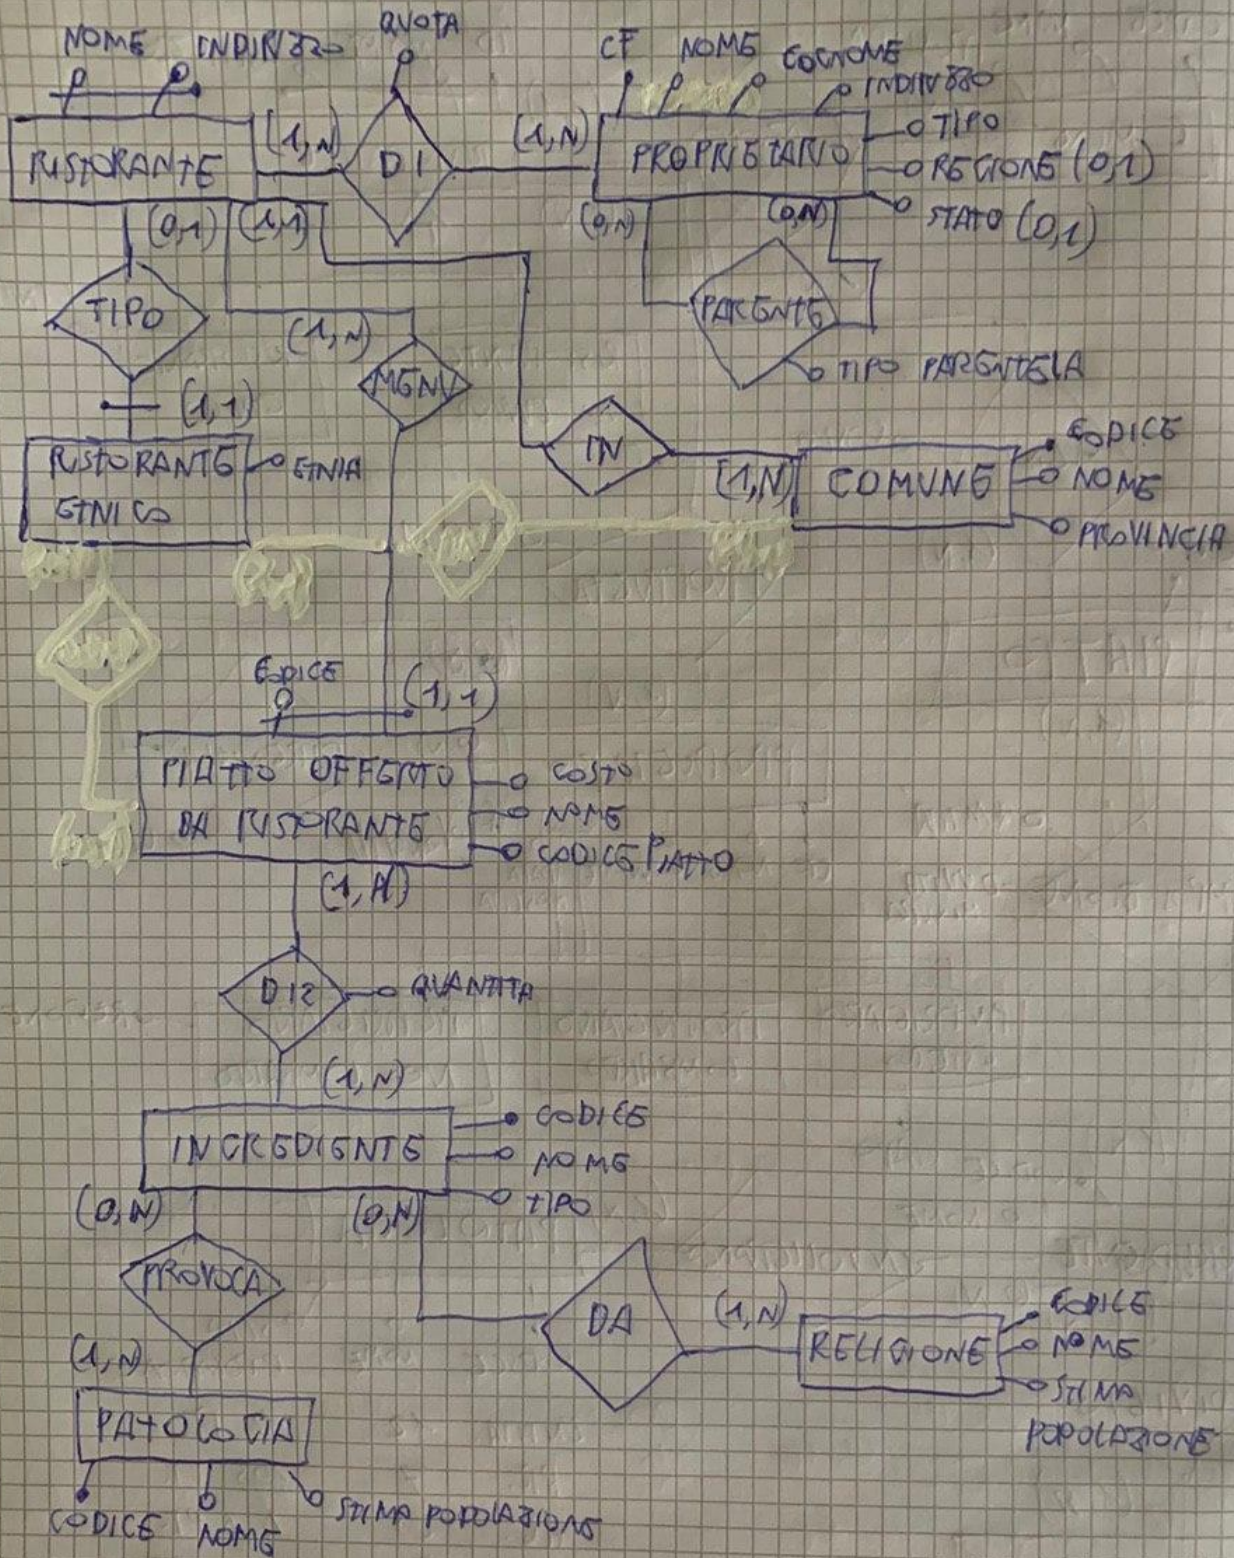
NOME INDIRIZZO QUOTA
RISTORANTE (1,N) DI (1,N) PROPRIETARIO
CF NOME COGNOME INDIRIZZO TIPO REGIONE (0,1) STATO (0,1)
(0,N) (0,N) PARENTE TIPO PARENTELA
(0,1) (1,1) TIPO (1,1)
(1,N) MGN
RISTORANTE ETNICO ETNIA
IN (1,N) COMUNE CODICE NOME PROVINCIA
CODICE (1,1)
PIATTO OFFERTO DA RISTORANTE COSTO NOME CODICE PIATTO
(1,N)
DI2 QUANTITA
(1,N)
INGREDIENTE CODICE NOME TIPO
(0,N) (0,N)
PROVOCA DA (1,N) RELIGIONE CODICE NOME STIMA POPOLAZIONE
(1,N)
PATOLOGIA
CODICE NOME STIMA POPOLAZIONE